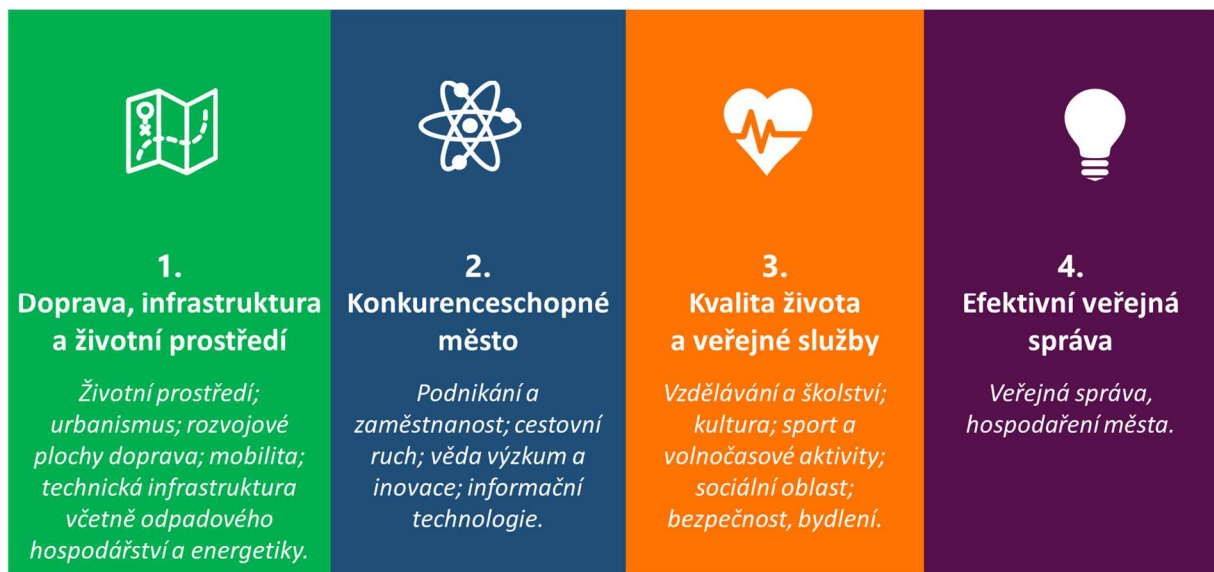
1.
Doprava, infrastruktura a životní prostředí

Životní prostředí; urbanismus; rozvojové plochy doprava; mobilita; technická infrastruktura včetně odpadového hospodářství a energetiky.

2.
Konkurenceschopné město

Podnikání a zaměstnanost; cestovní ruch; věda výzkum a inovace; informační technologie.

3.
Kvalita života a veřejné služby

Vzdělávání a školství; kultura; sport a volnočasové aktivity; sociální oblast; bezpečnost, bydlení.

4.
Efektivní veřejná správa

Veřejná správa, hospodaření města.